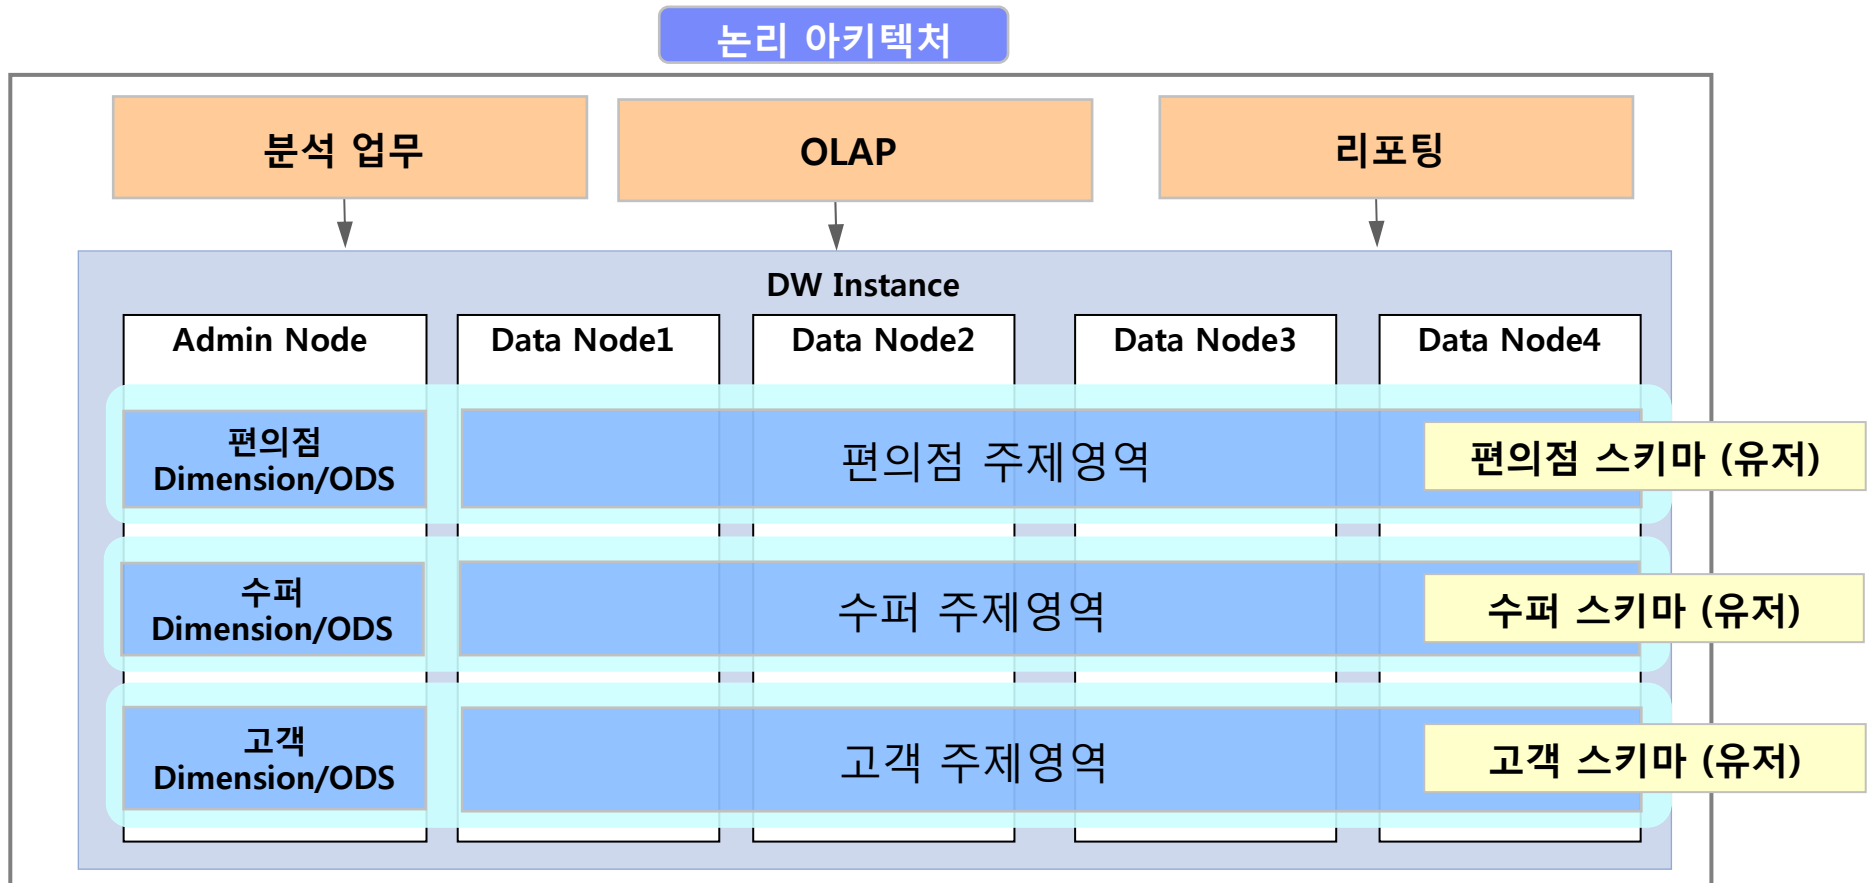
논리 아키텍처

분석 업무

OLAP

리포팅

DW Instance

Admin Node

Data Node1

Data Node2

Data Node3

Data Node4

편의점 Dimension/ODS

편의점 주제영역

편의점 스키마 (유저)

수퍼 Dimension/ODS

수퍼 주제영역

수퍼 스키마 (유저)

고객 Dimension/ODS

고객 주제영역

고객 스키마 (유저)